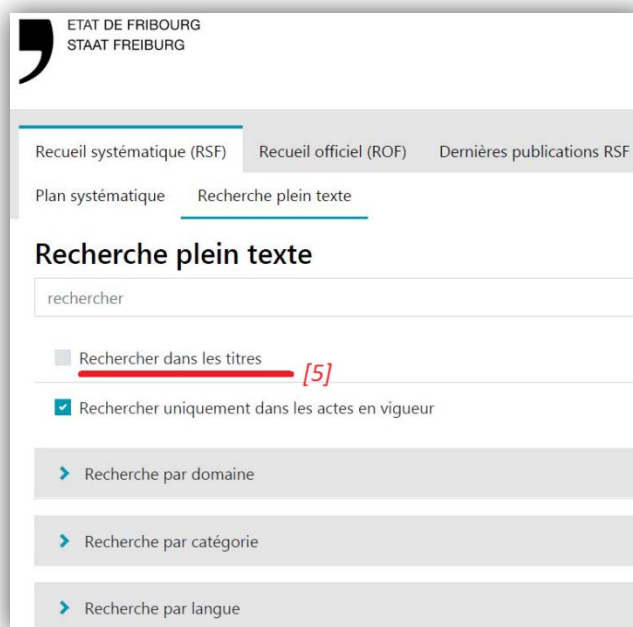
ETAT DE FRIBOURG
STAAT FREIBURG

Recueil systématique (RSF)
Recueil officiel (ROF)
Dernières publications RSF

Plan systématique
Recherche plein texte

Recherche plein texte

rechercher

Rechercher dans les titres

[5]

Rechercher uniquement dans les actes en vigueur

Recherche par domaine

Recherche par catégorie

Recherche par langue